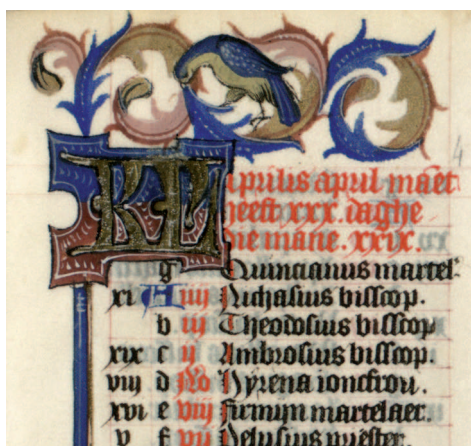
4

KL Aprilis april maect heeft xxx. daghe die mane. xxix.

g Quinctinus martel.
xi A iiij Richasius bisscop.
b iij Theodosius bisscop.
xix c ij Ambrosius bisscop.
viij d No Hyrena ioncfrou.
xvi e viij Firmijn martel. aer.
v f vij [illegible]